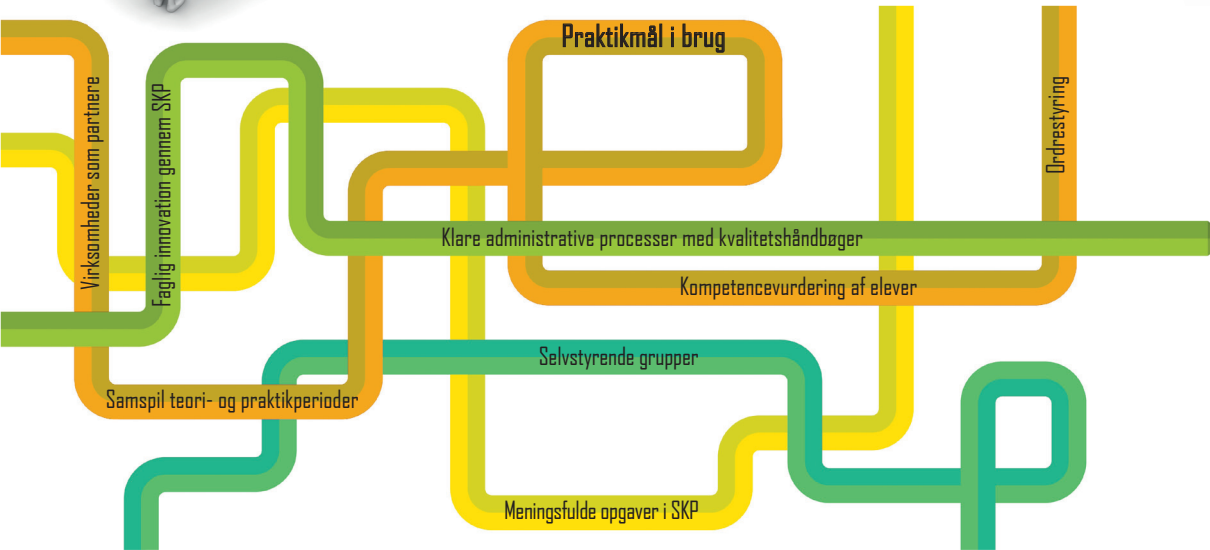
Praktikmål i brug

Virksomheder som partnere

Faglig innovation gennem SKP

Ordrestyring

Klare administrative processer med kvalitetshåndbøger

Kompetencevurdering af elever

Selvstyrende grupper

Samspil teori- og praktikperioder

Meningsfulde opgaver i SKP